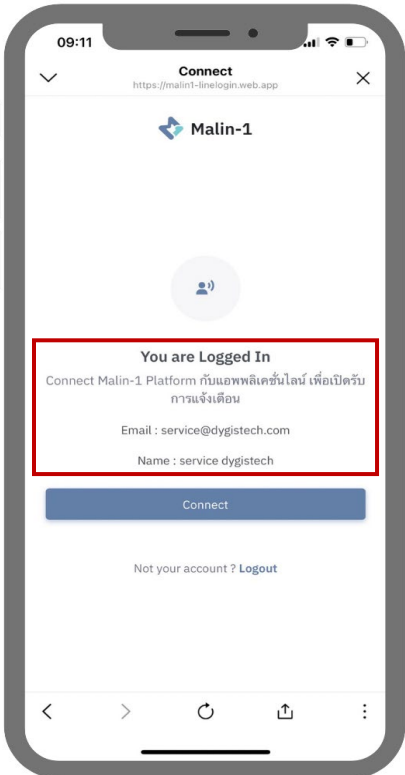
09:11

Connect
https://malin1-linelogin.web.app

Malin-1

You are Logged In

Connect Malin-1 Platform กับแอพพลิเคชั่นไลน์ เพื่อเปิดรับการแจ้งเตือน

Email : service@dygistech.com

Name : service dygistech

Connect

Not your account ? Logout